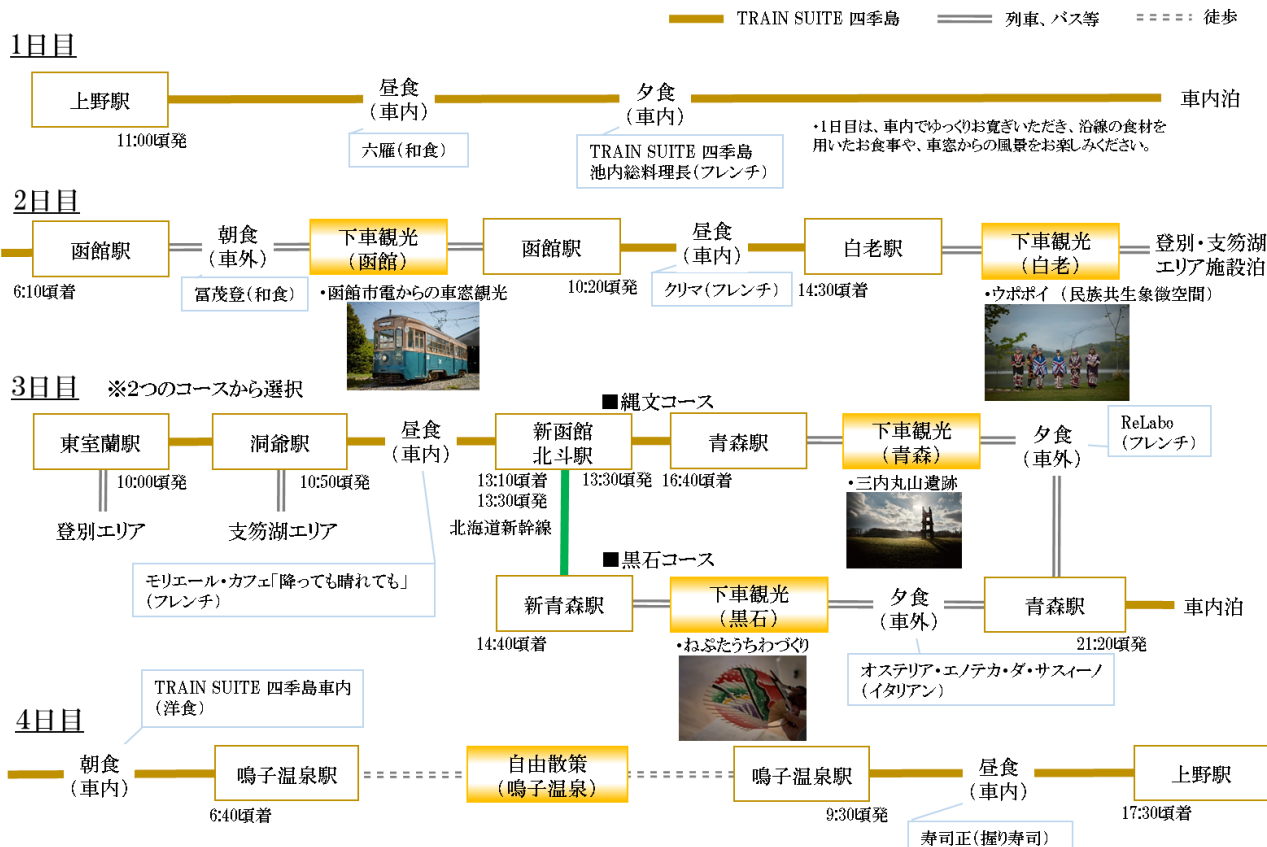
TRAIN SUITE 四季島　列車、バス等　徒歩

1日目

上野駅
11:00頃発
昼食
（車内）
六雁（和食）
夕食
（車内）
TRAIN SUITE 四季島
池内総料理長（フレンチ）
車内泊
・1日目は、車内でゆっくりお寛ぎいただき、沿線の食材を用いたお食事や、車窓からの風景をお楽しみください。

2日目

函館駅
6:10頃着
朝食
（車外）
冨茂登（和食）
下車観光
（函館）
・函館市電からの車窓観光
函館駅
10:20頃発
昼食
（車内）
クリマ（フレンチ）
白老駅
14:30頃着
下車観光
（白老）
・ウポポイ（民族共生象徴空間）
登別・支笏湖
エリア施設泊

3日目　※2つのコースから選択

東室蘭駅
10:00頃発
登別エリア
洞爺駅
10:50頃発
支笏湖エリア
昼食
（車内）
モリエール・カフェ「降っても晴れても」
（フレンチ）
■縄文コース
新函館
北斗駅
13:10頃着
13:30頃発
13:30頃発
北海道新幹線
青森駅
16:40頃着
下車観光
（青森）
・三内丸山遺跡
夕食
（車外）
ReLabo
（フレンチ）
■黒石コース
新青森駅
14:40頃着
下車観光
（黒石）
・ねぷたうちわづくり
夕食
（車外）
オステリア・エノテカ・ダ・サスィーノ
（イタリアン）
青森駅
21:20頃発
車内泊

4日目

TRAIN SUITE 四季島車内
（洋食）
朝食
（車内）
鳴子温泉駅
6:40頃着
自由散策
（鳴子温泉）
鳴子温泉駅
9:30頃発
昼食
（車内）
寿司正（握り寿司）
上野駅
17:30頃着